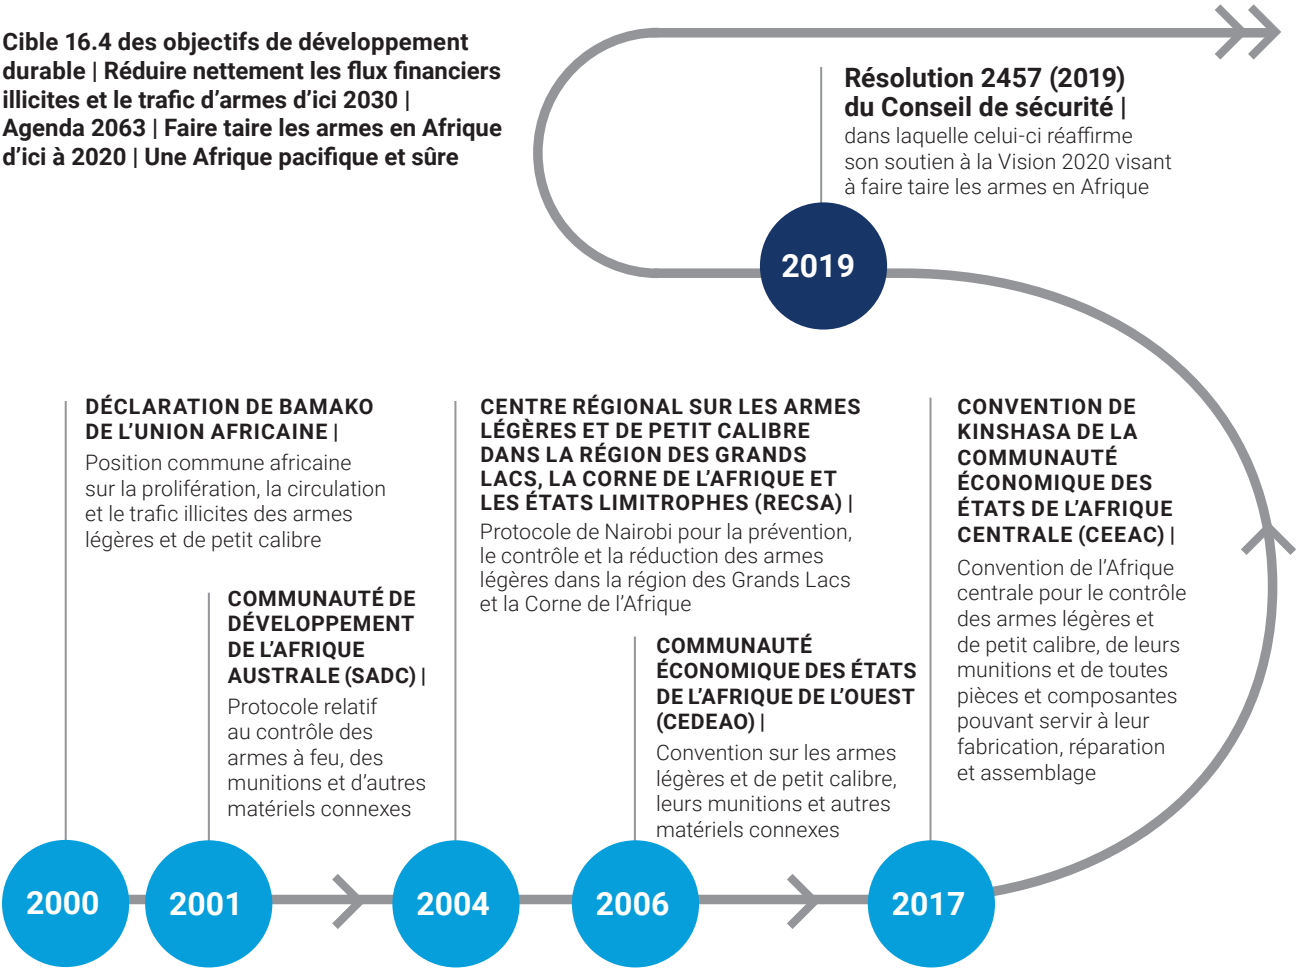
Cible 16.4 des objectifs de développement durable | Réduire nettement les flux financiers illicites et le trafic d’armes d’ici 2030 | Agenda 2063 | Faire taire les armes en Afrique d’ici à 2020 | Une Afrique pacifique et sûre

Résolution 2457 (2019) du Conseil de sécurité |
dans laquelle celui-ci réaffirme son soutien à la Vision 2020 visant à faire taire les armes en Afrique

2019

DÉCLARATION DE BAMAKO DE L’UNION AFRICAINE |
Position commune africaine sur la prolifération, la circulation et le trafic illicites des armes légères et de petit calibre

COMMUNAUTÉ DE DÉVELOPPEMENT DE L’AFRIQUE AUSTRALE (SADC) |
Protocole relatif au contrôle des armes à feu, des munitions et d’autres matériels connexes

CENTRE RÉGIONAL SUR LES ARMES LÉGÈRES ET DE PETIT CALIBRE DANS LA RÉGION DES GRANDS LACS, LA CORNE DE L’AFRIQUE ET LES ÉTATS LIMITROPHES (RECSA) |
Protocole de Nairobi pour la prévention, le contrôle et la réduction des armes légères dans la région des Grands Lacs et la Corne de l’Afrique

COMMUNAUTÉ ÉCONOMIQUE DES ÉTATS DE L’AFRIQUE DE L’OUEST (CEDEAO) |
Convention sur les armes légères et de petit calibre, leurs munitions et autres matériels connexes

CONVENTION DE KINSHASA DE LA COMMUNAUTÉ ÉCONOMIQUE DES ÉTATS DE L’AFRIQUE CENTRALE (CEEAC) |
Convention de l’Afrique centrale pour le contrôle des armes légères et de petit calibre, de leurs munitions et de toutes pièces et composantes pouvant servir à leur fabrication, réparation et assemblage

2000

2001

2004

2006

2017